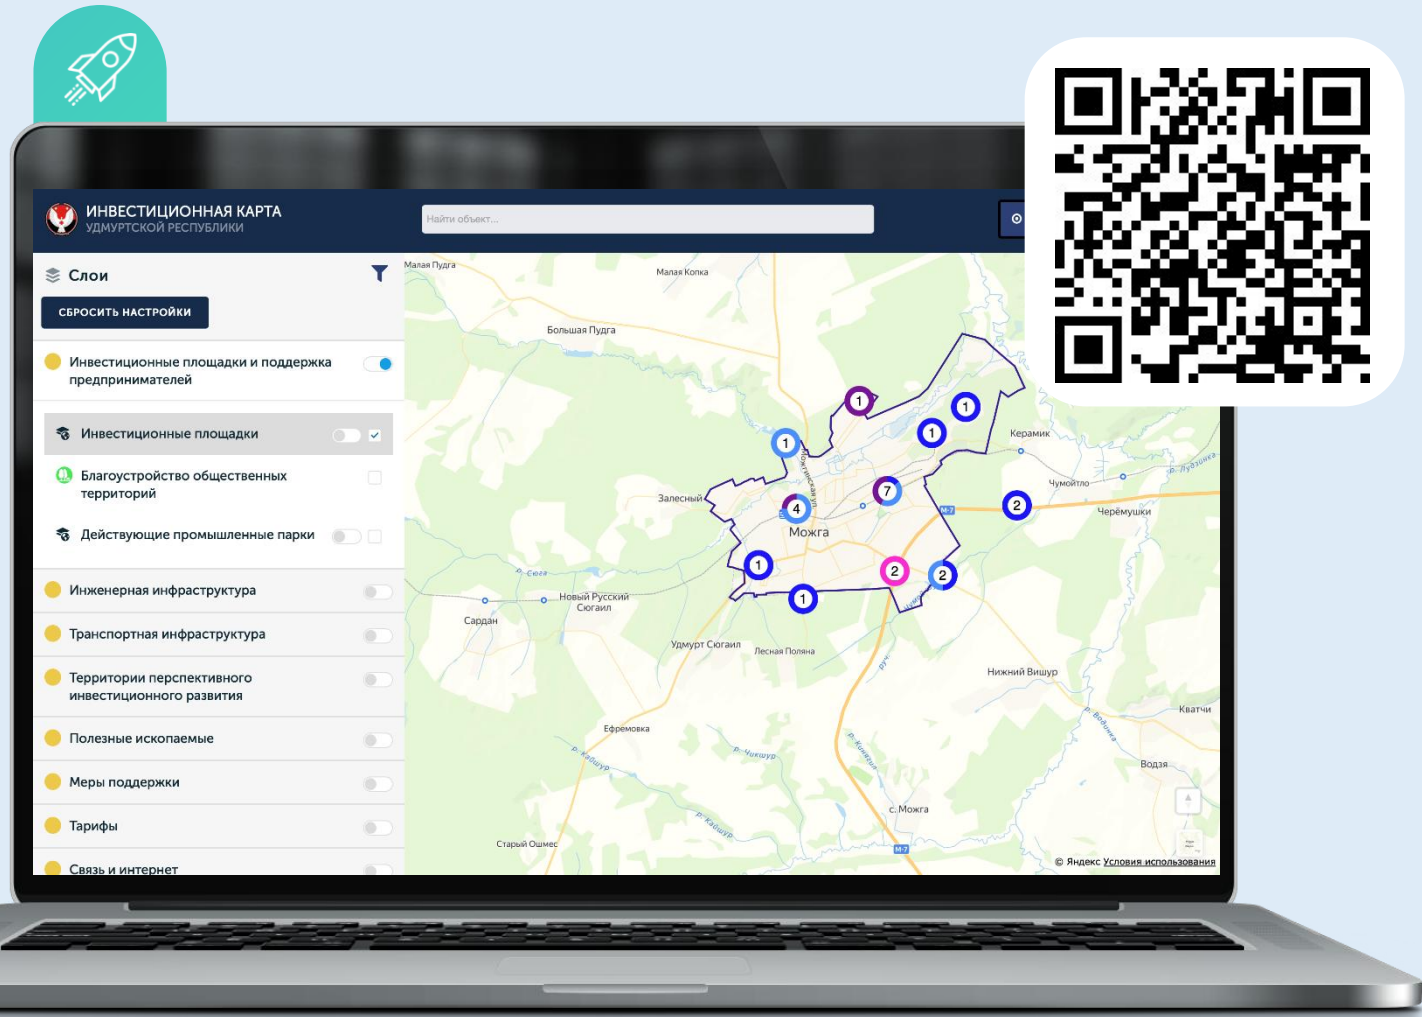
ИНВЕСТИЦИОННАЯ КАРТА
УДМУРТСКОЙ РЕСПУБЛИКИ

Найти объект...

Слои

СБРОСИТЬ НАСТРОЙКИ

Инвестиционные площадки и поддержка предпринимателей

Инвестиционные площадки

Благоустройство общественных территорий

Действующие промышленные парки

Инженерная инфраструктура

Транспортная инфраструктура

Территории перспективного инвестиционного развития

Полезные ископаемые

Меры поддержки

Тарифы

Связь и интернет

Малая Пудга
Малая Копка
Большая Пудга
Керамик
Чумойтло
Черёмушки
Залесный
Можга
Сюгаил
Новый Русский Сюгаил
Сардан
Удмурт Сюгаил
Лесная Поляна
Нижний Вишур
Кватчи
Ефремовка
Водзя
с. Можга
Старый Ошмес
М-7
1
1
1
1
7
4
2
1
2
1
2
1
© Яндекс Условия использования